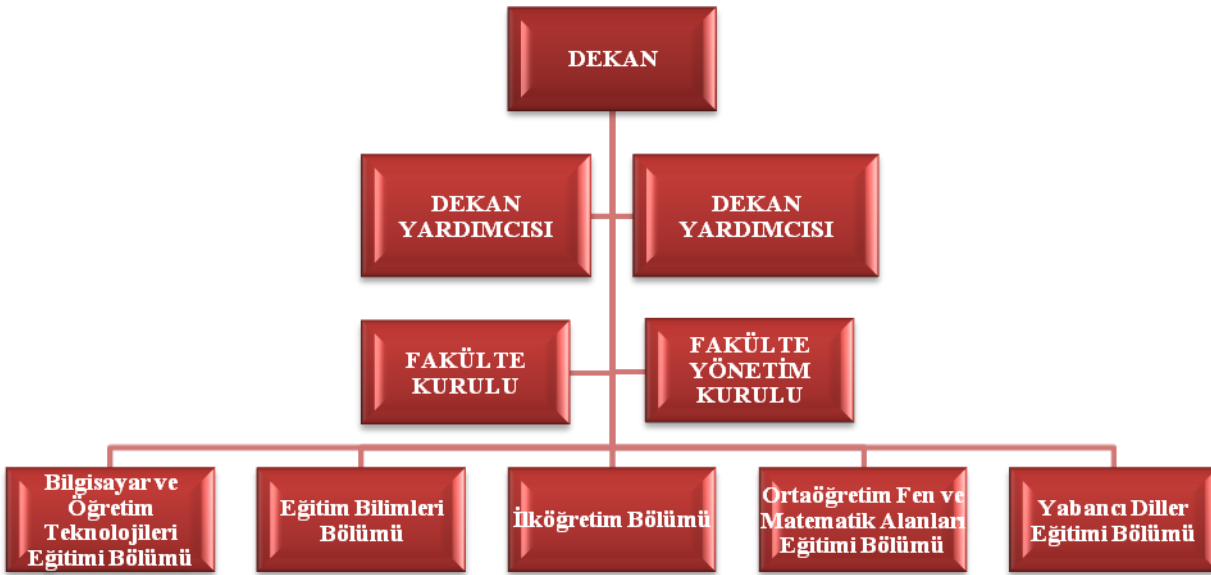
DEKAN

DEKAN YARDIMCISI

DEKAN YARDIMCISI

FAKÜLTE KURULU

FAKÜLTE YÖNETİM KURULU

Bilgisayar ve Öğretim Teknolojileri Eğitimi Bölümü

Eğitim Bilimleri Bölümü

İlköğretim Bölümü

Ortaöğretim Fen ve Matematik Alanları Eğitimi Bölümü

Yabancı Diller Eğitimi Bölümü